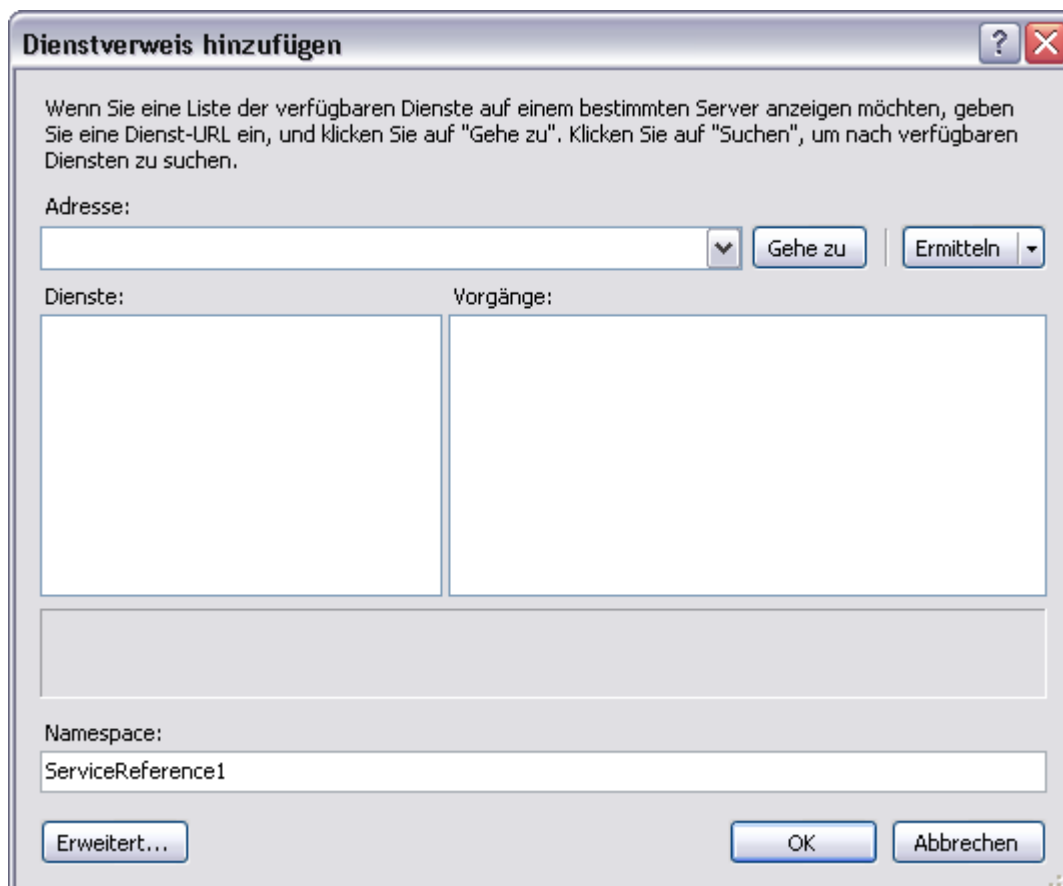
Dienstverweis hinzufügen

?

Wenn Sie eine Liste der verfügbaren Dienste auf einem bestimmten Server anzeigen möchten, geben Sie eine Dienst-URL ein, und klicken Sie auf "Gehe zu". Klicken Sie auf "Suchen", um nach verfügbaren Diensten zu suchen.

Adresse:

Gehe zu

Ermitteln

Dienste:

Vorgänge:

Namespace:

ServiceReference1

Erweitert...

OK

Abbrechen